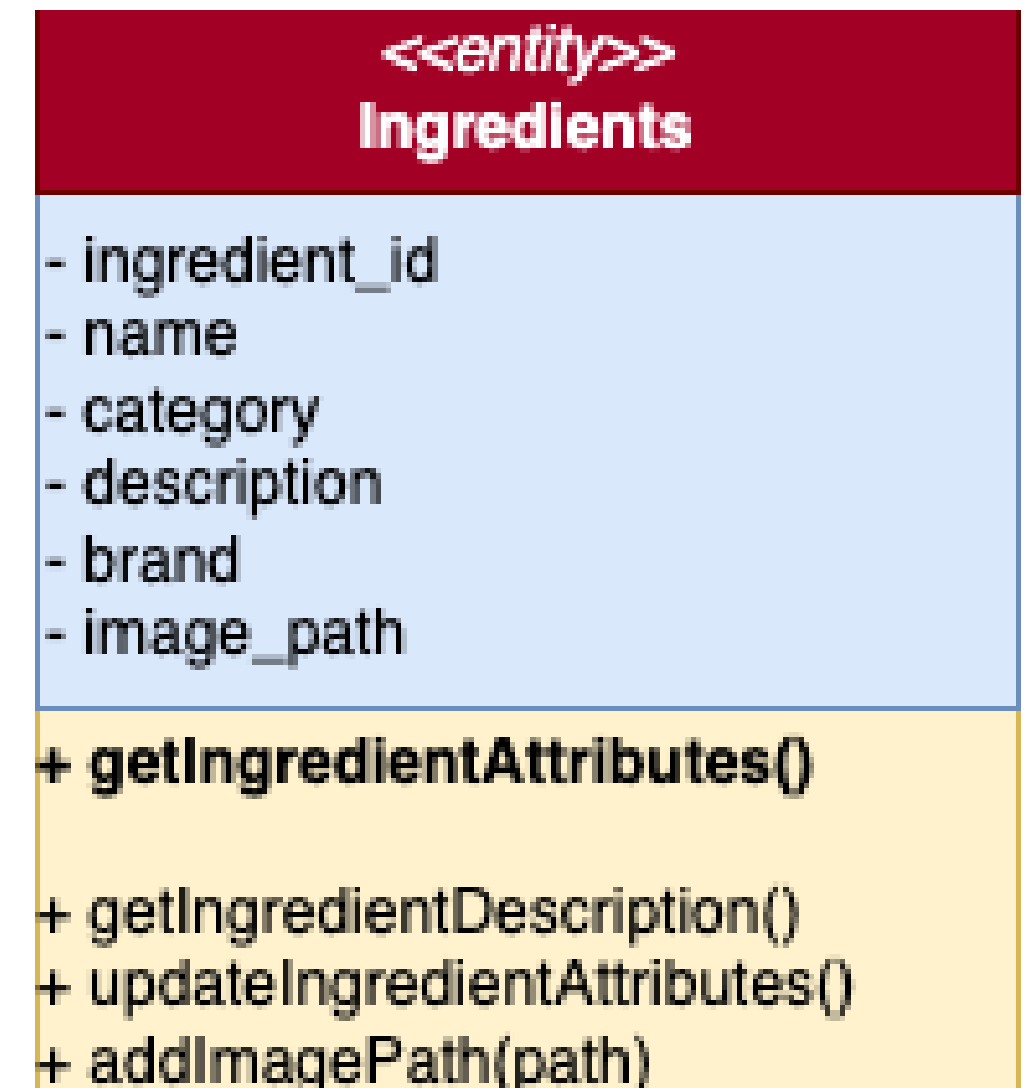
<<entity>>
Ingredients

- ingredient_id
- name
- category
- description
- brand
- image_path

+ getIngredientAttributes()

+ getIngredientDescription()
+ updateIngredientAttributes()
+ addImagePath(path)